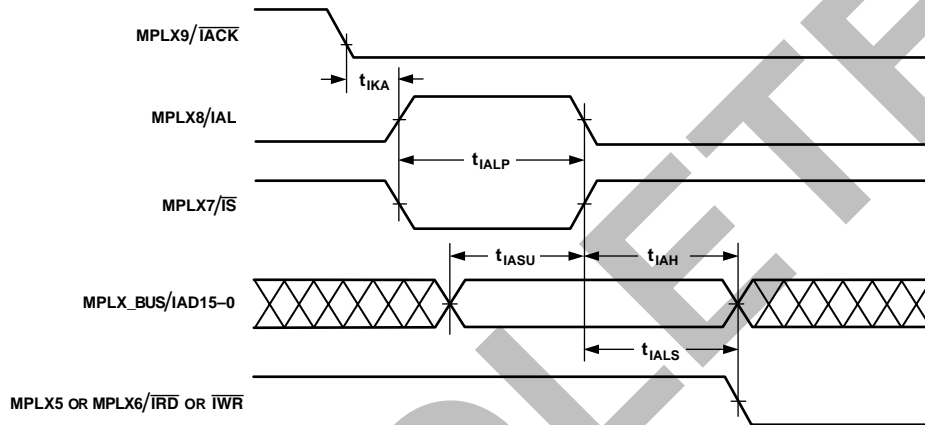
MPLX9/$\overline{\text{IACK}}$

$t_{IKA}$

MPLX8/IAL

$t_{IALP}$

MPLX7/$\overline{\text{IS}}$

$t_{IASU}$

$t_{IAH}$

MPLX_BUS/IAD15–0

$t_{IALS}$

MPLX5 OR MPLX6/$\overline{\text{IRD}}$ OR $\overline{\text{IWR}}$